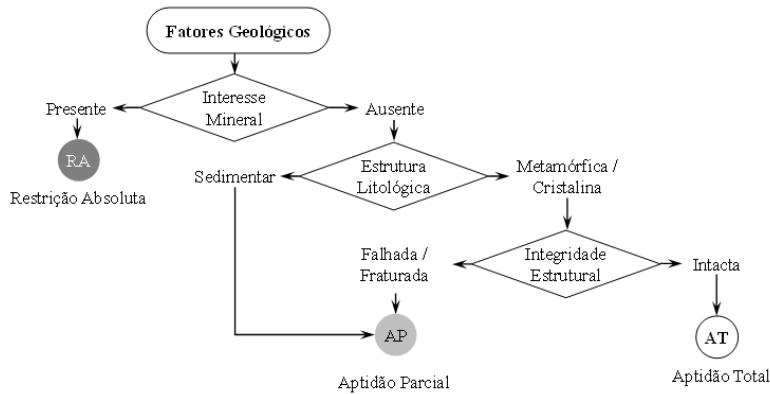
Fatores Geológicos

Interesse Mineral

Presente

Ausente

RA

Restrição Absoluta

Estrutura Litológica

Sedimentar

Metamórfica / Cristalina

Integridade Estrutural

Falhada / Fraturada

Intacta

AP

Aptidão Parcial

AT

Aptidão Total